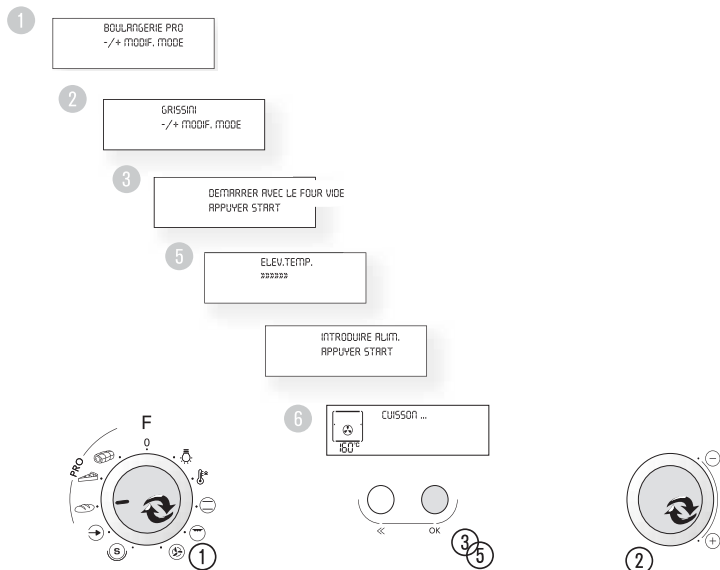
1

BOULANGERIE PRO
-/+ MODIF. MODE

2

GRISSINI
-/+ MODIF. MODE

3

DEMARRER AVEC LE FOUR VIDE
APPUYER START

5

ELEV.TEMP.
»»»»»

INTRODUIRE ALIM.
APPUYER START

6

CUISSON ...

160°C

F

0

PRO

S

1

«

OK

3
5

2